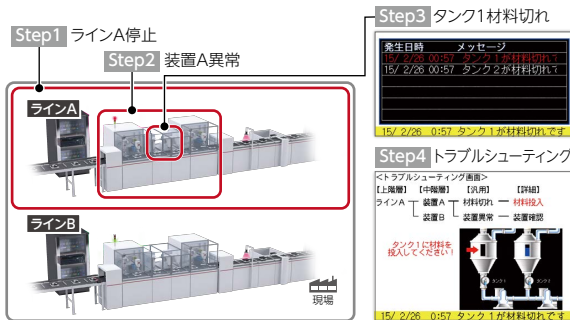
Step1 ラインA停止

Step2 装置A異常

Step3 タンク1材料切れ

| 発生日時 | メッセージ |
|---|---|
| 15/ 2/26 00:57 | タンク1が材料切れで |
| 15/ 2/26 00:57 | タンク2が材料切れで |

15/ 2/26 0:57 タンク1が材料切れです

Step4 トラブルシューティング

<トラブルシューティング画面>

【上階層】 【中階層】 【汎用】 【詳細】

ラインA 装置A 材料切れ 材料投入

装置B 装置異常 装置確認

タンク1に材料を投入してください！

タンク1 タンク2

15/ 2/26 0:57 タンク1が材料切れです

ラインA

ラインB

現場